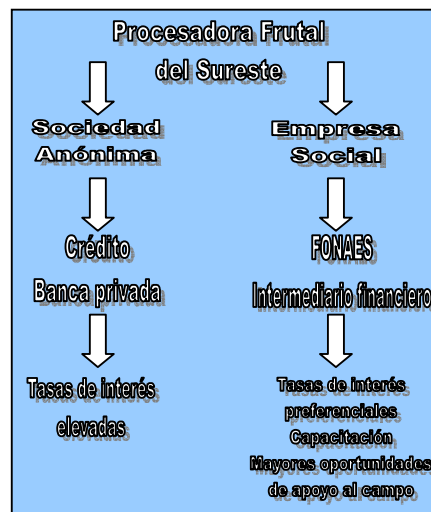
Procesadora Frutal del Sureste

Sociedad Anónima

Crédito

Banca privada

Tasas de interés elevadas

Empresa Social

FONAES

Intermediario financiero

Tasas de interés preferenciales

Capacitación

Mayores oportunidades de apoyo al campo